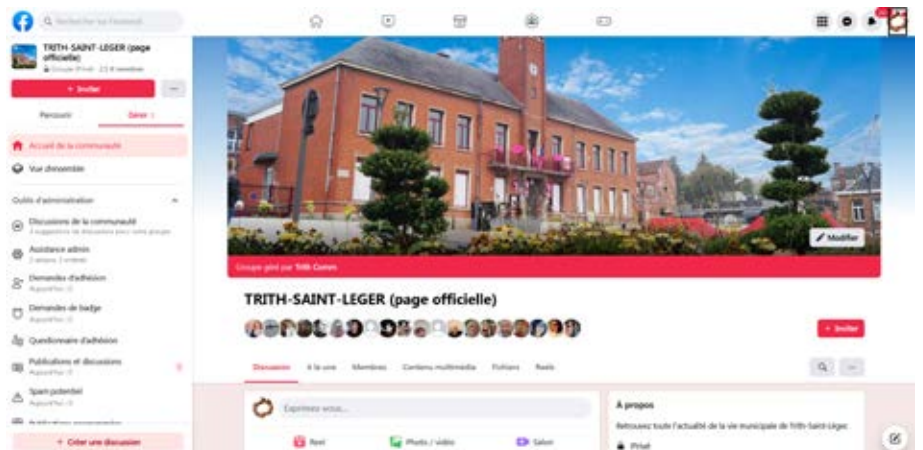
Rechercher sur Facebook

TRITH-SAINT-LEGER (page officielle)
Groupe (Privé) · 2,5 K membres

+ Inviter

Parcourir
Gérer

Accueil de la communauté
Vue d'ensemble

Outils d'administration
Discussions de la communauté
Assistance admin
Demandes d'adhésion
Aujourd'hui
Demandes de badge
Aujourd'hui
Questionnaire d'adhésion
Publications et discussions
Aujourd'hui
Spam potentiel
Aujourd'hui

+ Créer une discussion

Modifier

Groupe géré par Trith Comm

TRITH-SAINT-LEGER (page officielle)

+ Inviter

Discussion
À la une
Membres
Contenu multimédia
Fichiers
Reels

Exprimez-vous...
Reel
Photo / vidéo
Salon

À propos
Retrouvez toute l'actualité de la vie municipale de Trith-Saint-Léger.
Privé